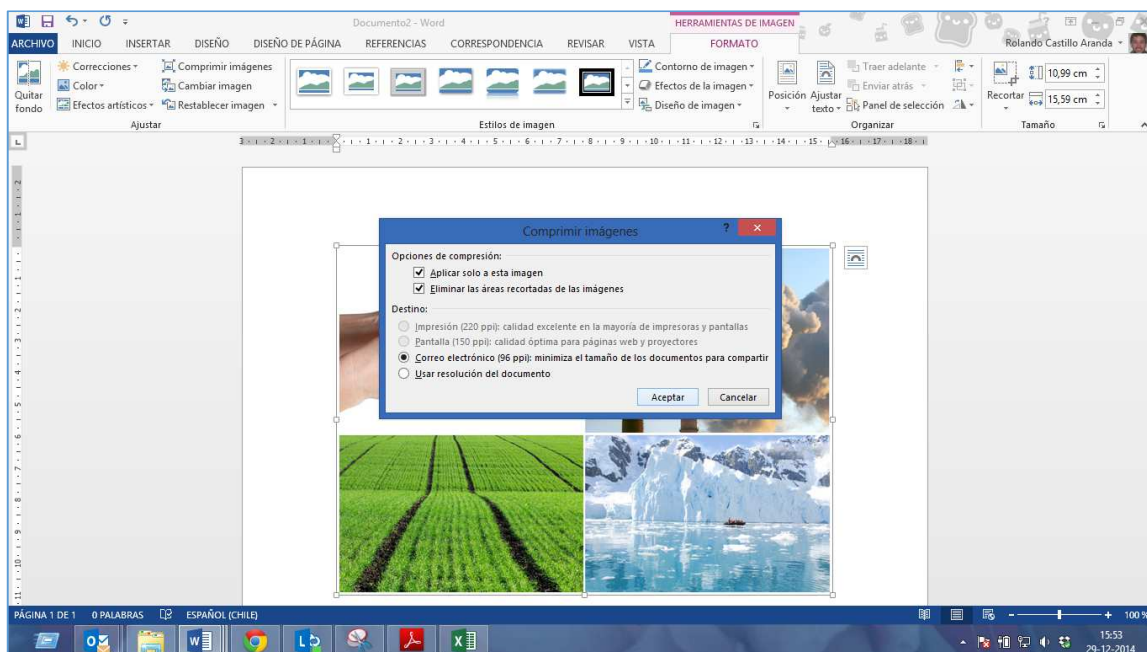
Documento2 - Word

HERRAMIENTAS DE IMAGEN

ARCHIVO INICIO INSERTAR DISEÑO DISEÑO DE PÁGINA REFERENCIAS CORRESPONDENCIA REVISAR VISTA FORMATO

Rolando Castillo Aranda

Quitar fondo

Correcciones

Color

Efectos artísticos

Comprimir imágenes

Cambiar imagen

Restablecer imagen

Ajustar

Estilos de imagen

Contorno de imagen

Efectos de la imagen

Diseño de imagen

Posición

Ajustar texto

Traer adelante

Enviar atrás

Panel de selección

Organizar

Recortar

10,99 cm

15,59 cm

Tamaño

Comprimir imágenes

Opciones de compresión:

Aplicar solo a esta imagen

Eliminar las áreas recortadas de las imágenes

Destino:

Impresión (220 ppi): calidad excelente en la mayoría de impresoras y pantallas

Pantalla (150 ppi): calidad óptima para páginas web y proyectores

Correo electrónico (96 ppi): minimiza el tamaño de los documentos para compartir

Usar resolución del documento

Aceptar

Cancelar

PÁGINA 1 DE 1 0 PALABRAS ESPAÑOL (CHILE)

100 %

15:53
29-12-2014